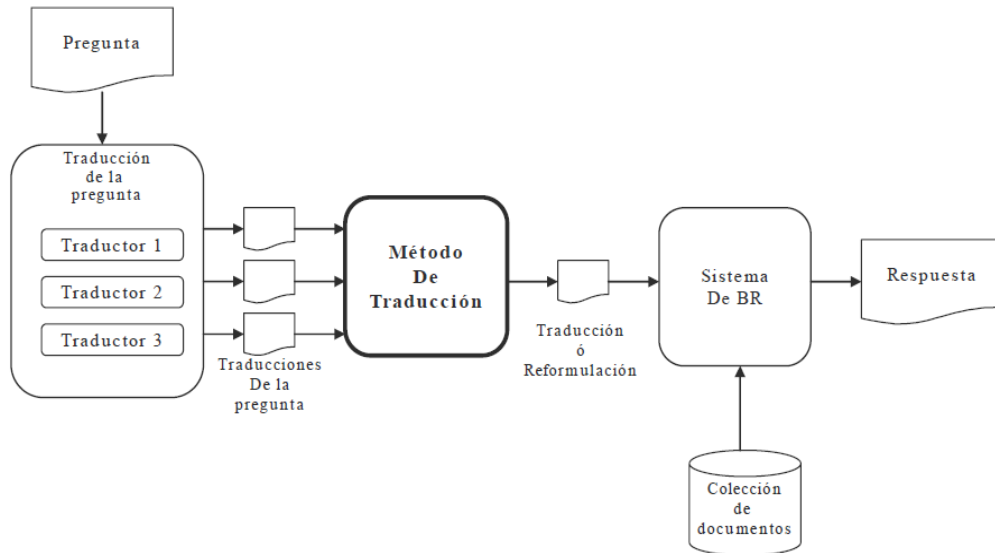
Pregunta

Traducción de la pregunta

Traductor 1

Traductor 2

Traductor 3

Traducciones De la pregunta

Método De Traducción

Traducción ó Reformulación

Sistema De BR

Respuesta

Colección de documentos